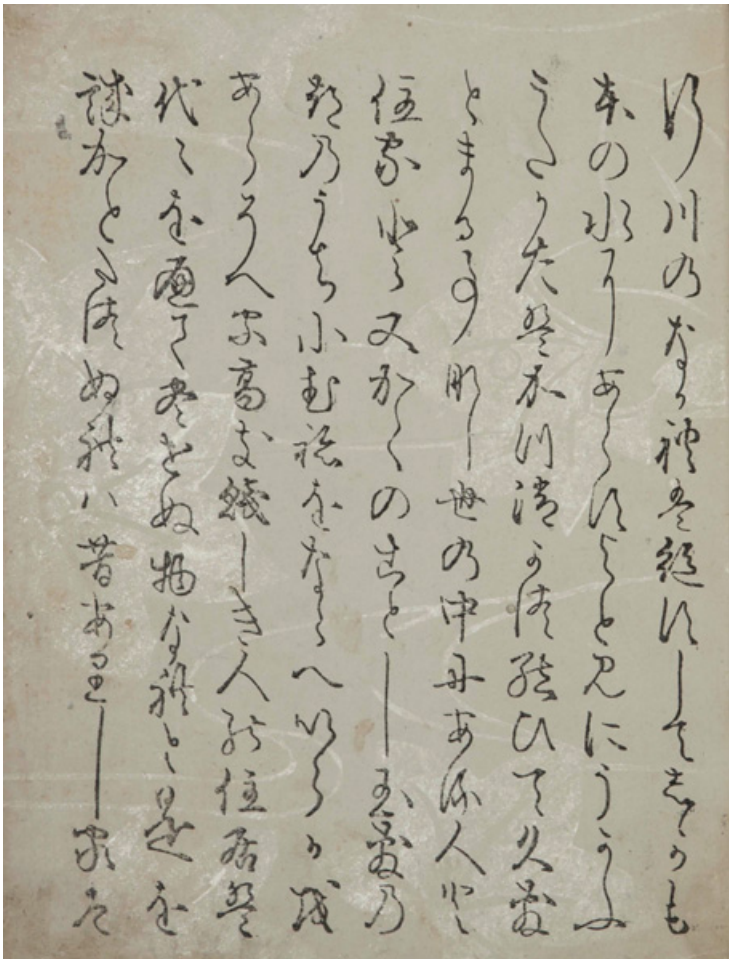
行川のなかれ絶えしてしかも
本の水にあらすよとみにうかふ
うたかたはかつきえかつむすひて久しく
とまる事なし世の中にある人と
住家とまたかくのことしたましきの
都のうちにむねをならへいらかを
あらそへる高き賤しき人の住居は
代々を経てつきせぬ物なれと是を
誠かとたつぬれは昔ありし家は